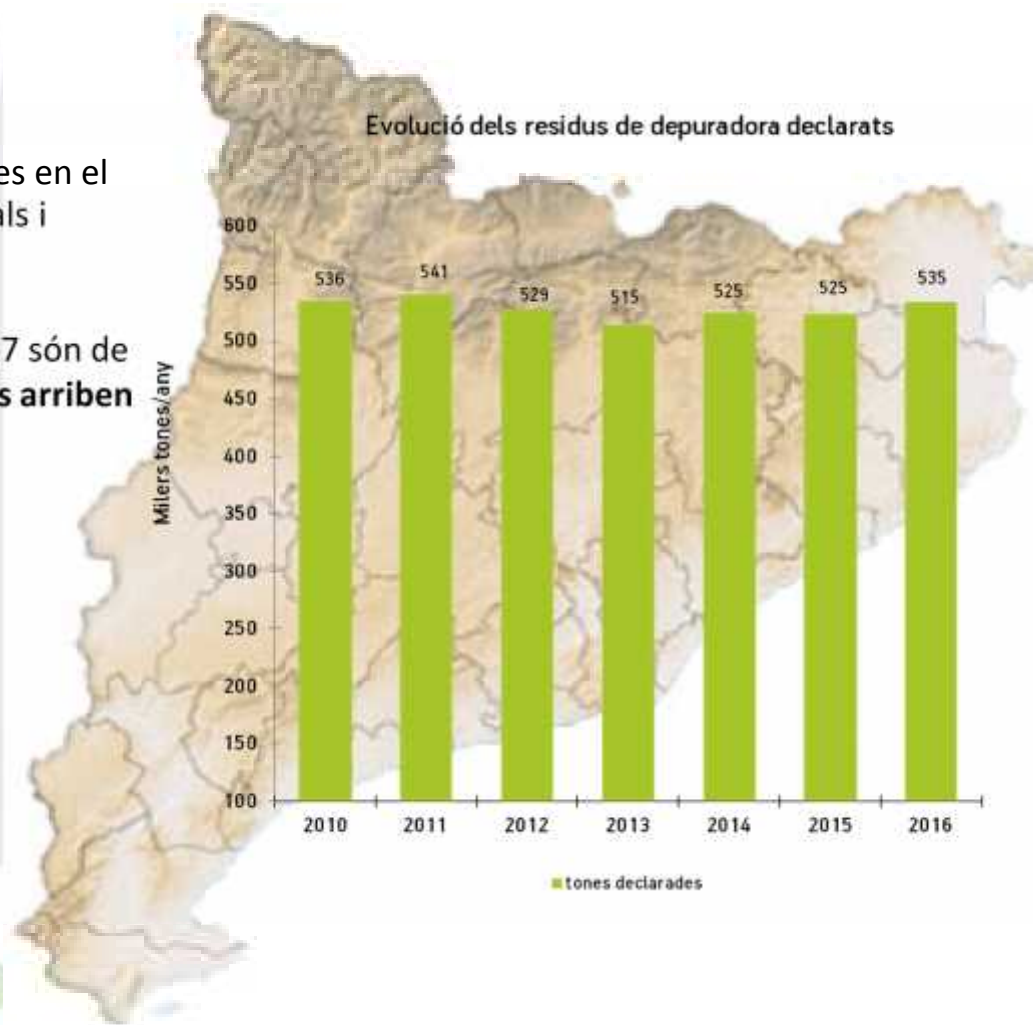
es en el
als i

7 són de
s arriben

Evolució dels residus de depuradora declarats

Milers tones/any

600
550
500
450
400
350
300
250
200
150
100

536
541
529
515
525
525
535

2010
2011
2012
2013
2014
2015
2016

tones declarades